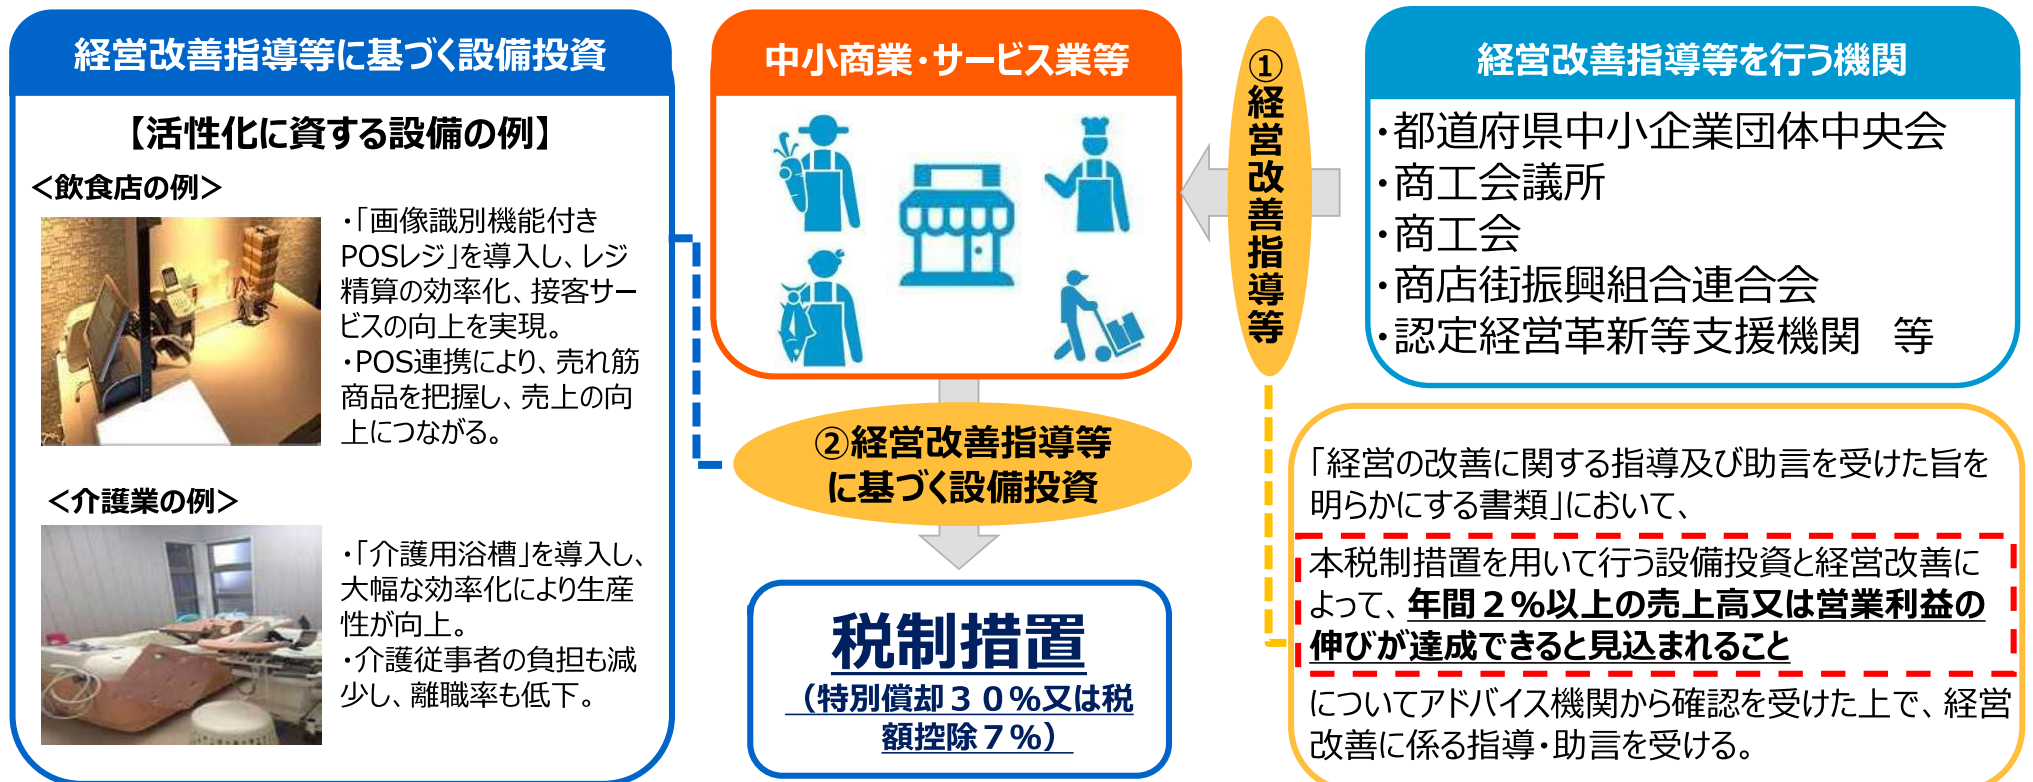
経営改善指導等に基づく設備投資

【活性化に資する設備の例】

＜飲食店の例＞

・「画像識別機能付きPOSレジ」を導入し、レジ精算の効率化、接客サービスの向上を実現。
・POS連携により、売れ筋商品を把握し、売上の向上につながる。

＜介護業の例＞

・「介護用浴槽」を導入し、大幅な効率化により生産性が向上。
・介護従事者の負担も減少し、離職率も低下。

中小商業・サービス業等

②経営改善指導等に基づく設備投資

税制措置
（特別償却３０％又は税額控除７％）

①経営改善指導等

経営改善指導等を行う機関

・都道府県中小企業団体中央会
・商工会議所
・商工会
・商店街振興組合連合会
・認定経営革新等支援機関　等

「経営の改善に関する指導及び助言を受けた旨を明らかにする書類」において、

本税制措置を用いて行う設備投資と経営改善によって、年間２％以上の売上高又は営業利益の伸びが達成できると見込まれること

についてアドバイス機関から確認を受けた上で、経営改善に係る指導・助言を受ける。